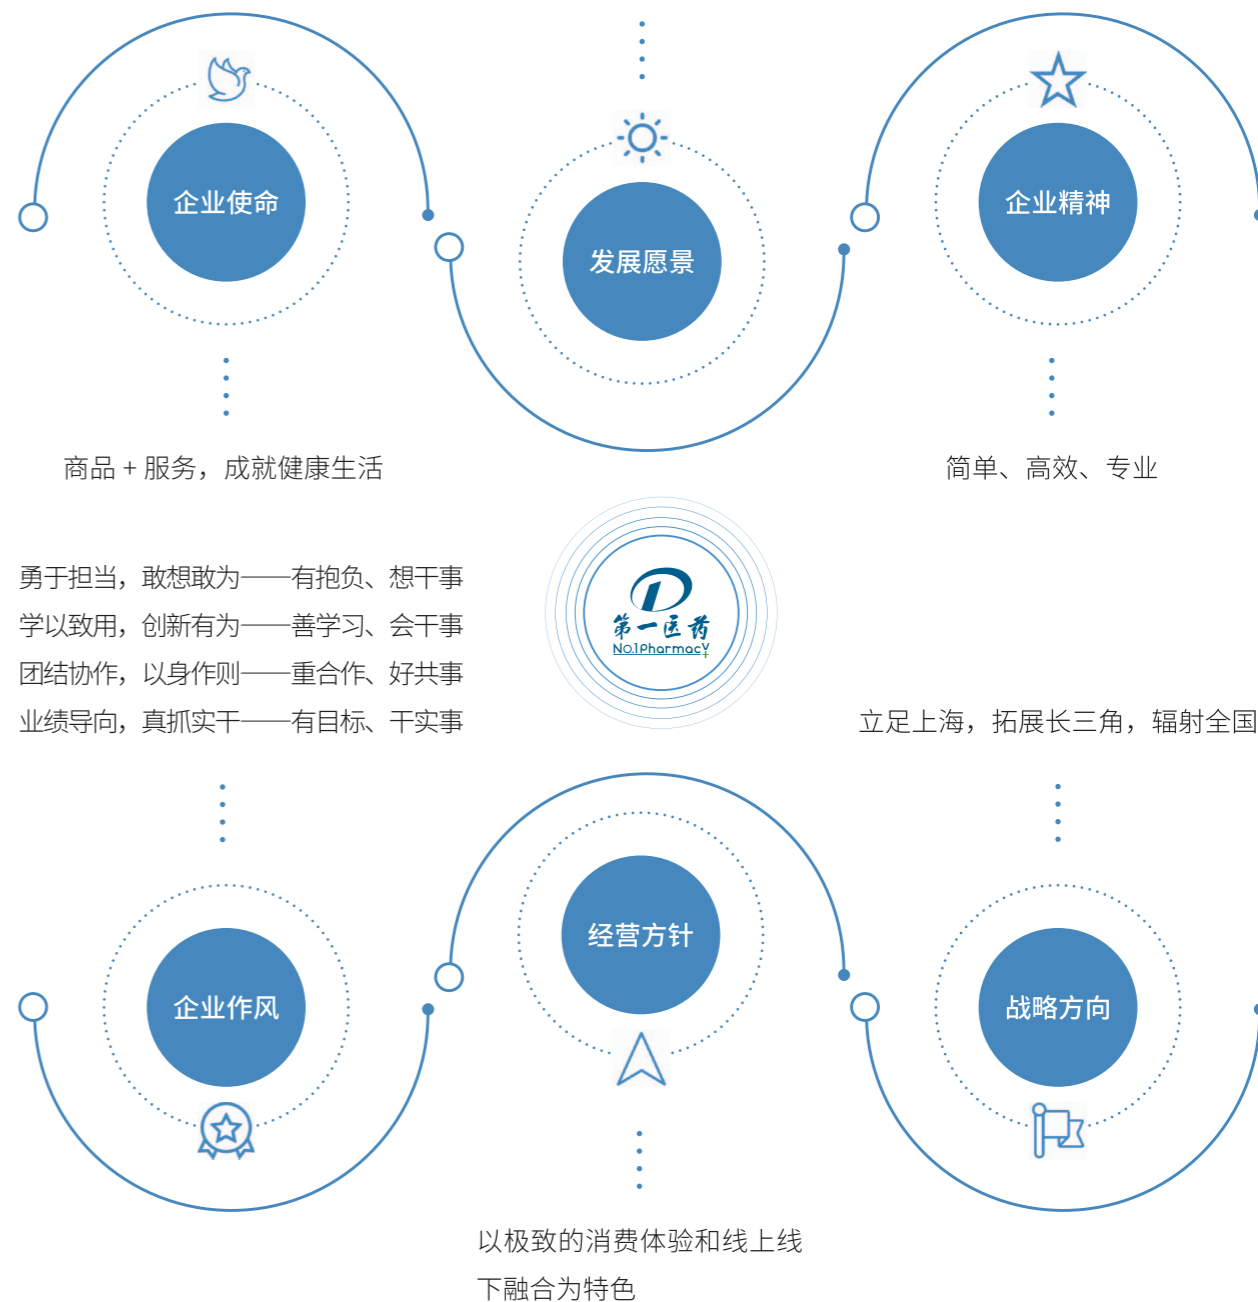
企业使命

发展愿景

企业精神

商品 + 服务，成就健康生活

简单、高效、专业

勇于担当，敢想敢为——有抱负、想干事
学以致用，创新有为——善学习、会干事
团结协作，以身作则——重合作、好共事
业绩导向，真抓实干——有目标、干实事

第一医药
NO.1Pharmacy

立足上海，拓展长三角，辐射全国

经营方针

企业作风

战略方向

以极致的消费体验和线上线下融合为特色